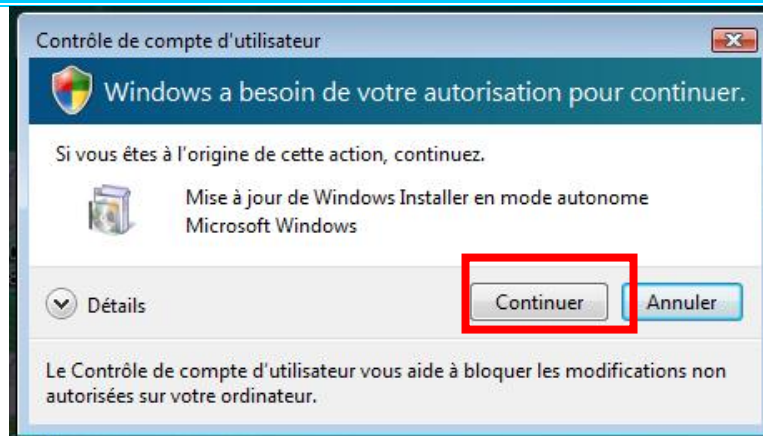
Contrôle de compte d'utilisateur

Windows a besoin de votre autorisation pour continuer.

Si vous êtes à l'origine de cette action, continuez.

Mise à jour de Windows Installer en mode autonome
Microsoft Windows

Détails

Continuer

Annuler

Le Contrôle de compte d'utilisateur vous aide à bloquer les modifications non autorisées sur votre ordinateur.